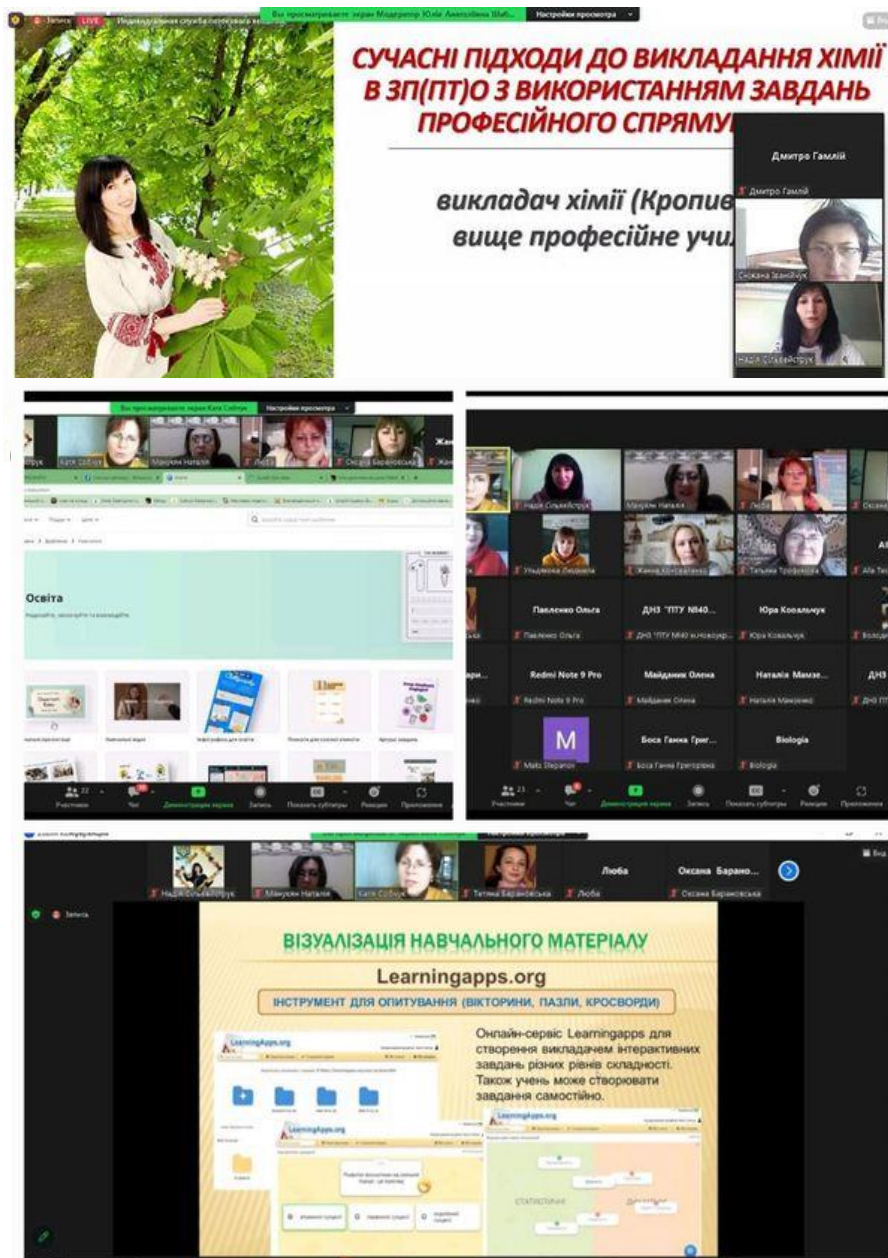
Запись LIVE

Вы просматриваете экран Модератор Юлія Анатоліївна Шаб...

Настройки просмотра

СУЧАСНІ ПІДХОДИ ДО ВИКЛАДАННЯ ХІМІЇ В ЗП(ПТ)О З ВИКОРИСТАННЯМ ЗАВДАНЬ ПРОФЕСІЙНОГО СПРЯМУ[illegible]

викладач хімії (Кропив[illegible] вище професійне учил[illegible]

Дмитро Гамлій

Дмитро Гамлій

Оксана Званійчук

Надія Сільвейструк

Вы просматриваете экран Катя Собчук

Настройки просмотра

Катя Собчук

Манукян Наталя

Люба

Оксана Барановська

Освіта

Вы просматриваете экран Катя Собчук

Надія Сільвейструк

Манукян Наталя

Люба

Оксана

Ульянова Людмила

Жанна Колісниченко

Тетяна Трофимова

Алла

Павленко Ольга

ДНЗ "ПТУ №140...

Юра Ковальчук

Redmi Note 9 Pro

Майданик Олена

Наталія Мамзе...

ДНЗ

Боса Ганна Григ...

Biologia

Mako Stepanov

Боса Ганна Григорівна

Biologia

Участники

Чат

Демонстрация экрана

Запись

Показать субтитры

Реакции

Приложения

Запись

Надія Сільвейструк

Манукян Наталя

Катя Собчук

Тетяна Барановська

Люба

Люба

Оксана Барано...

Оксана Барановська

ВІЗУАЛІЗАЦІЯ НАВЧАЛЬНОГО МАТЕРІАЛУ

Learningapps.org

ІНСТРУМЕНТ ДЛЯ ОПИТУВАННЯ (ВІКТОРИНИ, ПАЗЛИ, КРОСВОРДИ)

Онлайн-сервіс Learningapps для створення викладачем інтерактивних завдань різних рівнів складності. Також учень може створювати завдання самостійно.

LearningApps.org

LearningApps.org

LearningApps.org